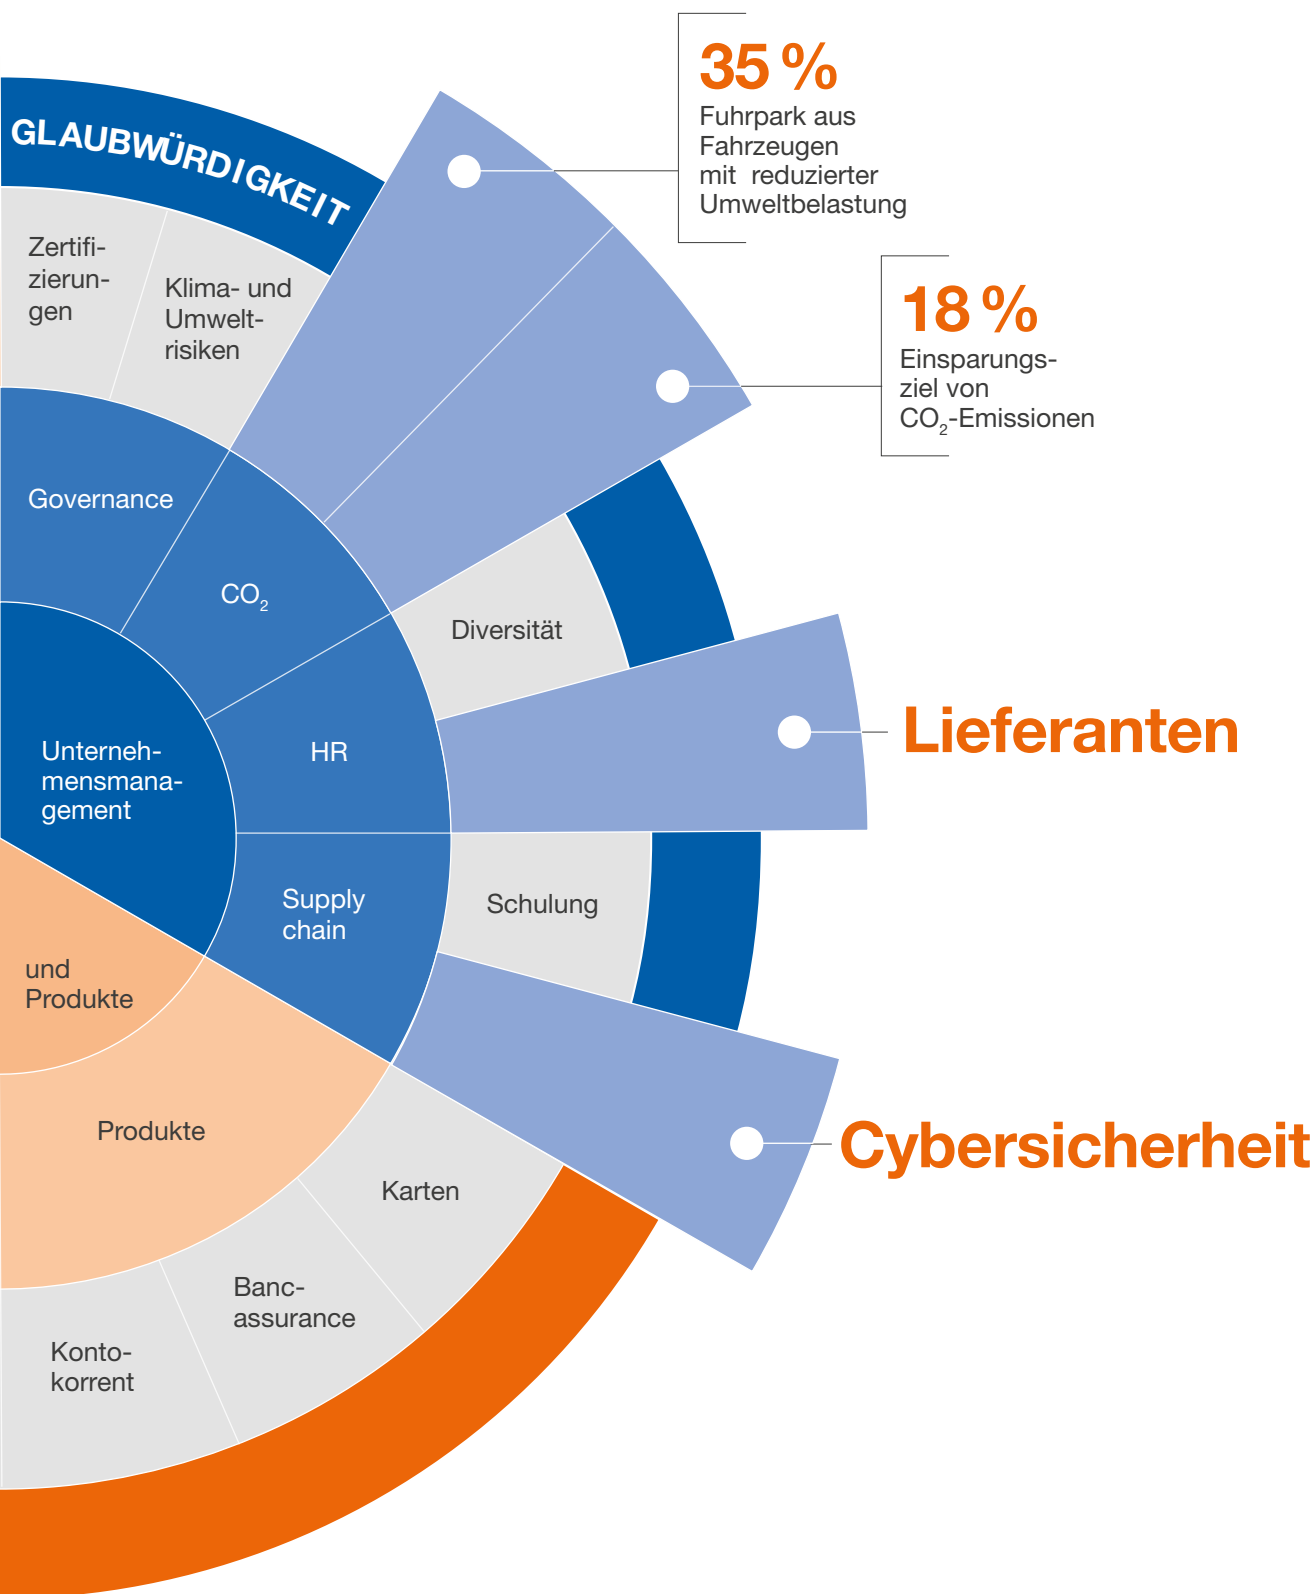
GLAUBWÜRDIGKEIT

Zertifizierungen

Klima- und Umweltrisiken

35 %
Fuhrpark aus Fahrzeugen mit reduzierter Umweltbelastung

18 %
Einsparungsziel von $CO_2$-Emissionen

Governance

$CO_2$

Diversität

Unternehmensmanagement

HR

Lieferanten

Supply chain

Schulung

und Produkte

Produkte

Karten

Cybersicherheit

Bancassurance

Kontokorrent